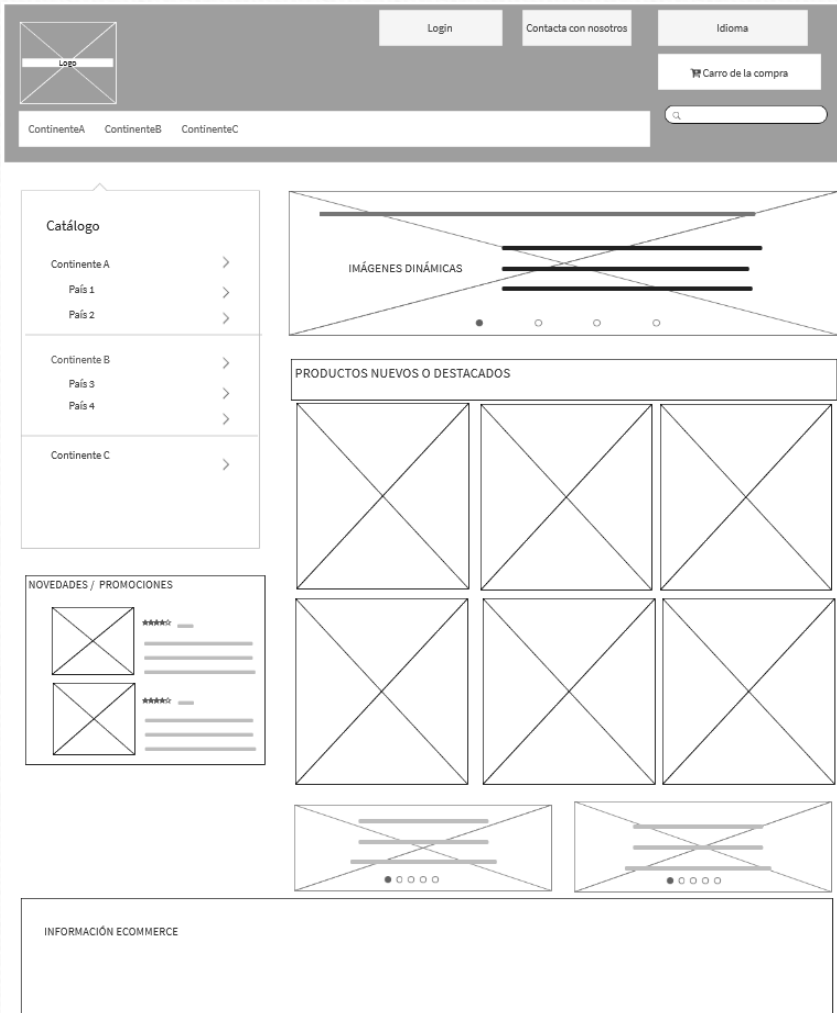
Logo

Login

Contacta con nosotros

Idioma

Carro de la compra

ContinenteA ContinenteB ContinenteC

Catálogo

Continente A

País 1

País 2

Continente B

País 3

País 4

Continente C

IMÁGENES DINÁMICAS

PRODUCTOS NUEVOS O DESTACADOS

NOVEDADES / PROMOCIONES

INFORMACIÓN ECOMMERCE